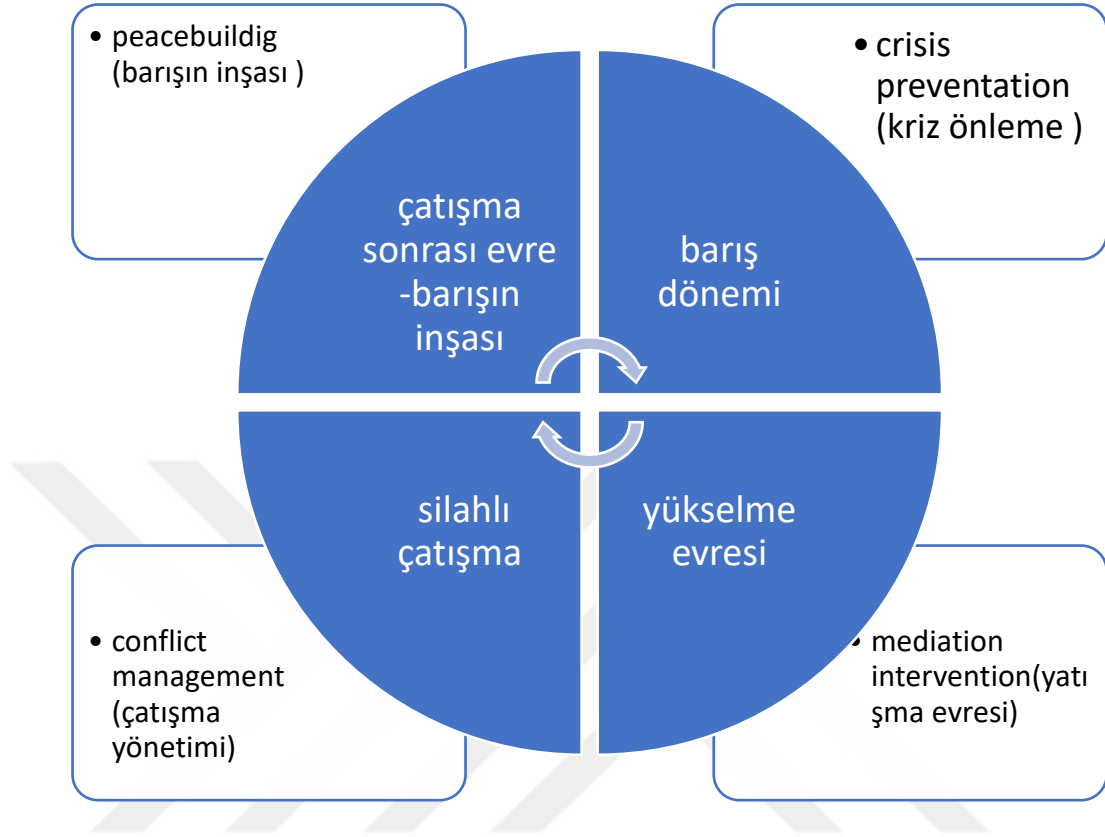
• peacebuildig (barışın inşası )

• crisis preventation (kriz önleme )

çatışma sonrası evre -barışın inşası

barış dönemi

silahlı çatışma

yükselme evresi

• conflict management (çatışma yönetimi)

• mediation intervention(yatı şma evresi)